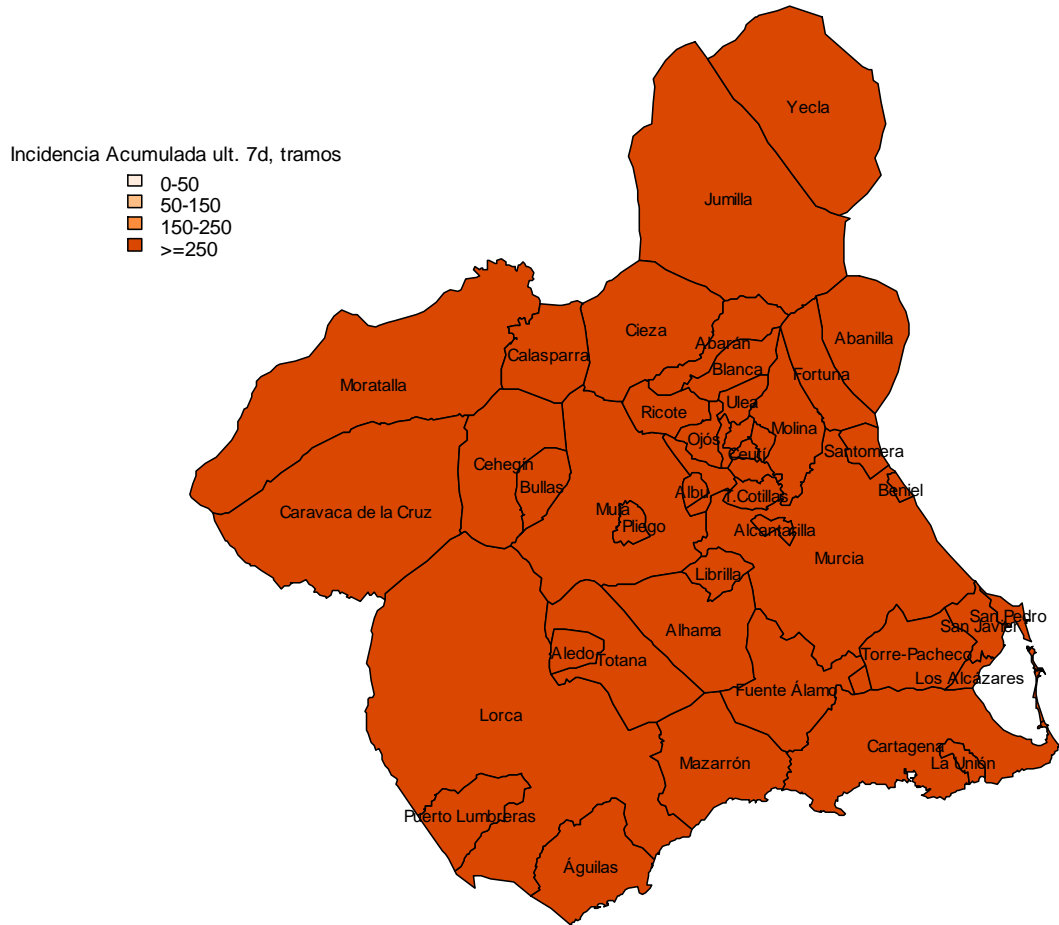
Incidencia Acumulada ult. 7d, tramos
0-50
50-150
150-250
>=250

Yecla
Jumilla
Abanilla
Cieza
Abarán
Calasparra
Moratalla
Blanca
Fortuna
Ricote
Ulea
Molina
Ojós
Ceutí
Santomera
Cehegín
Bullas
Albu
T.Cotillas
Beniel
Caravaca de la Cruz
Mula
Pliego
Alcantarilla
Murcia
Librilla
Alhama
San Pedro
San Javier
Aledo
Totana
Torre-Pacheco
Los Alcázares
Fuente Álamo
Lorca
Cartagena
La Unión
Mazarrón
Puerto Lumbreras
Águilas